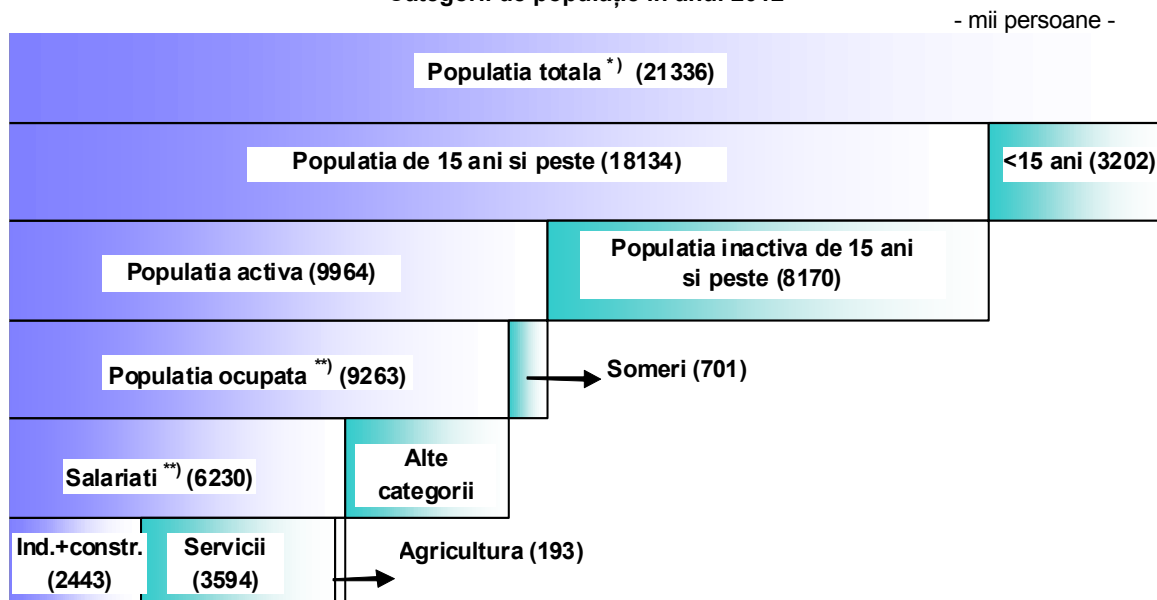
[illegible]

- mii persoane -

Populatia totala *) (21336)

Populatia de 15 ani si peste (18134)

<15 ani (3202)

Populatia activa (9964)

Populatia inactiva de 15 ani si peste (8170)

Populatia ocupata **) (9263)

Someri (701)

Salariati **) (6230)

Alte categorii

Ind.+constr. (2443)

Servicii (3594)

Agricultura (193)